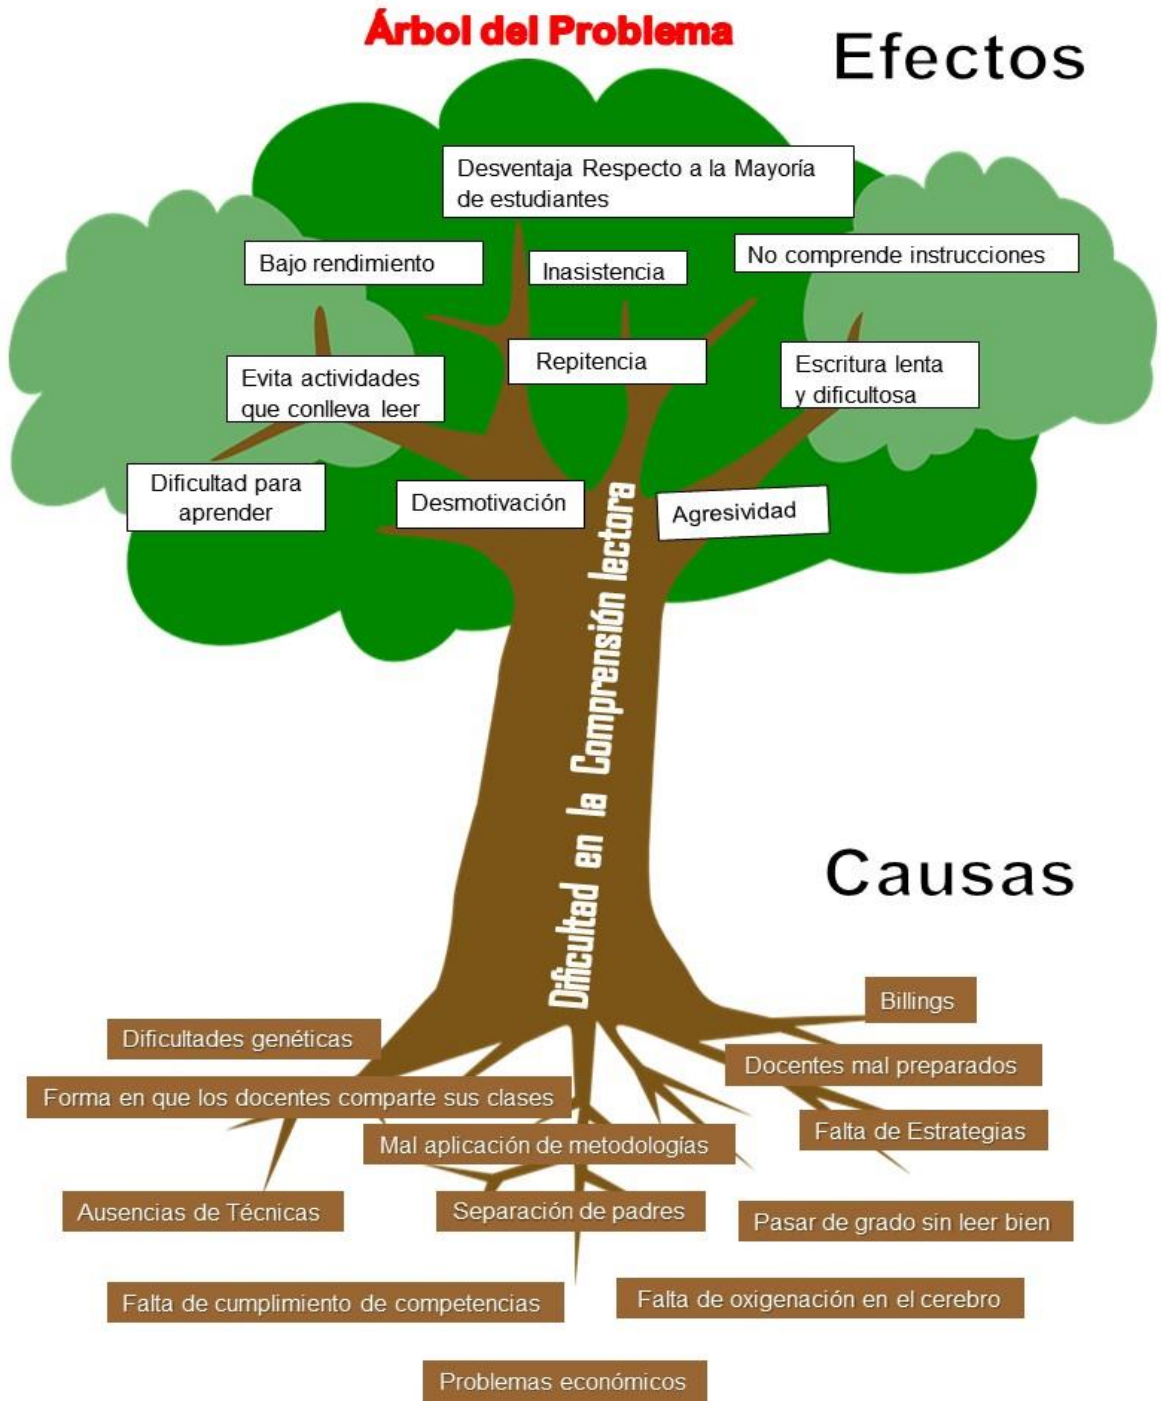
Árbol del Problema

Efectos

Desventaja Respecto a la Mayoría de estudiantes

Bajo rendimiento

Inasistencia

No comprende instrucciones

Evita actividades que conlleva leer

Repitencia

Escritura lenta y dificultosa

Dificultad para aprender

Desmotivación

Agresividad

Dificultad en la Comprensión lectora

Causas

Billings

Dificultades genéticas

Docentes mal preparados

Forma en que los docentes comparte sus clases

Falta de Estrategias

Mal aplicación de metodologías

Ausencias de Técnicas

Separación de padres

Pasar de grado sin leer bien

Falta de cumplimiento de competencias

Falta de oxigenación en el cerebro

Problemas económicos